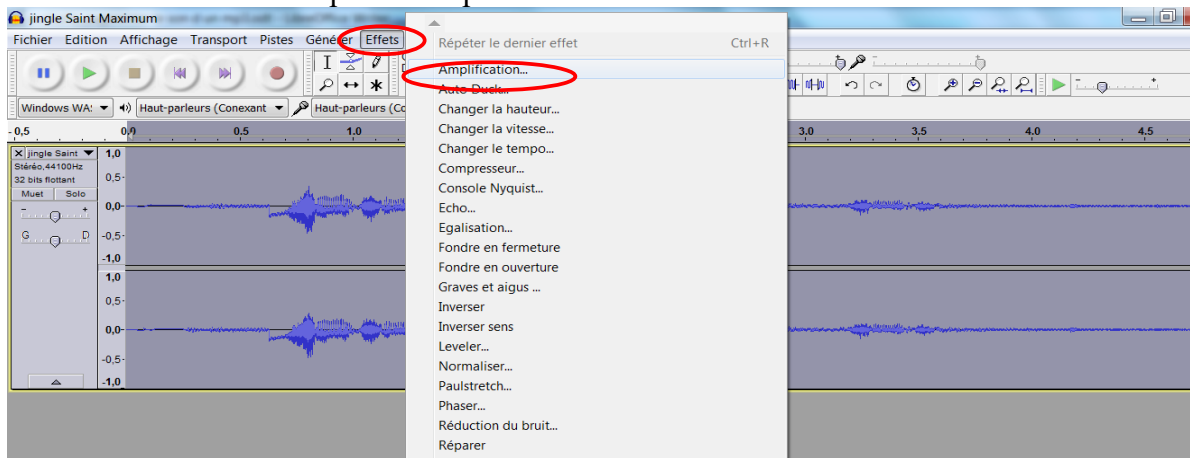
jingle Saint Maximum

Fichier Edition Affichage Transport Pistes Générer Effets

Répéter le dernier effet Ctrl+R
Amplification...
Auto Duck...
Changer la hauteur...
Changer la vitesse...
Changer le tempo...
Compresseur...
Console Nyquist...
Echo...
Egalisation...
Fondre en fermeture
Fondre en ouverture
Graves et aigus ...
Inverser
Inverser sens
Leveler...
Normaliser...
Paulstretch...
Phaser...
Réduction du bruit...
Réparer

Windows WA: Haut-parleurs (Conexant Haut-parleurs (Co

-0,5 0,0 0,5 1,0 3,0 3,5 4,0 4,5

jingle Saint
Stéréo,44100Hz
32 bits flottant
Muet Solo
- +
G D

1,0
0,5-
0,0-
-0,5-
-1,0
1,0
0,5-
0,0-
-0,5-
-1,0